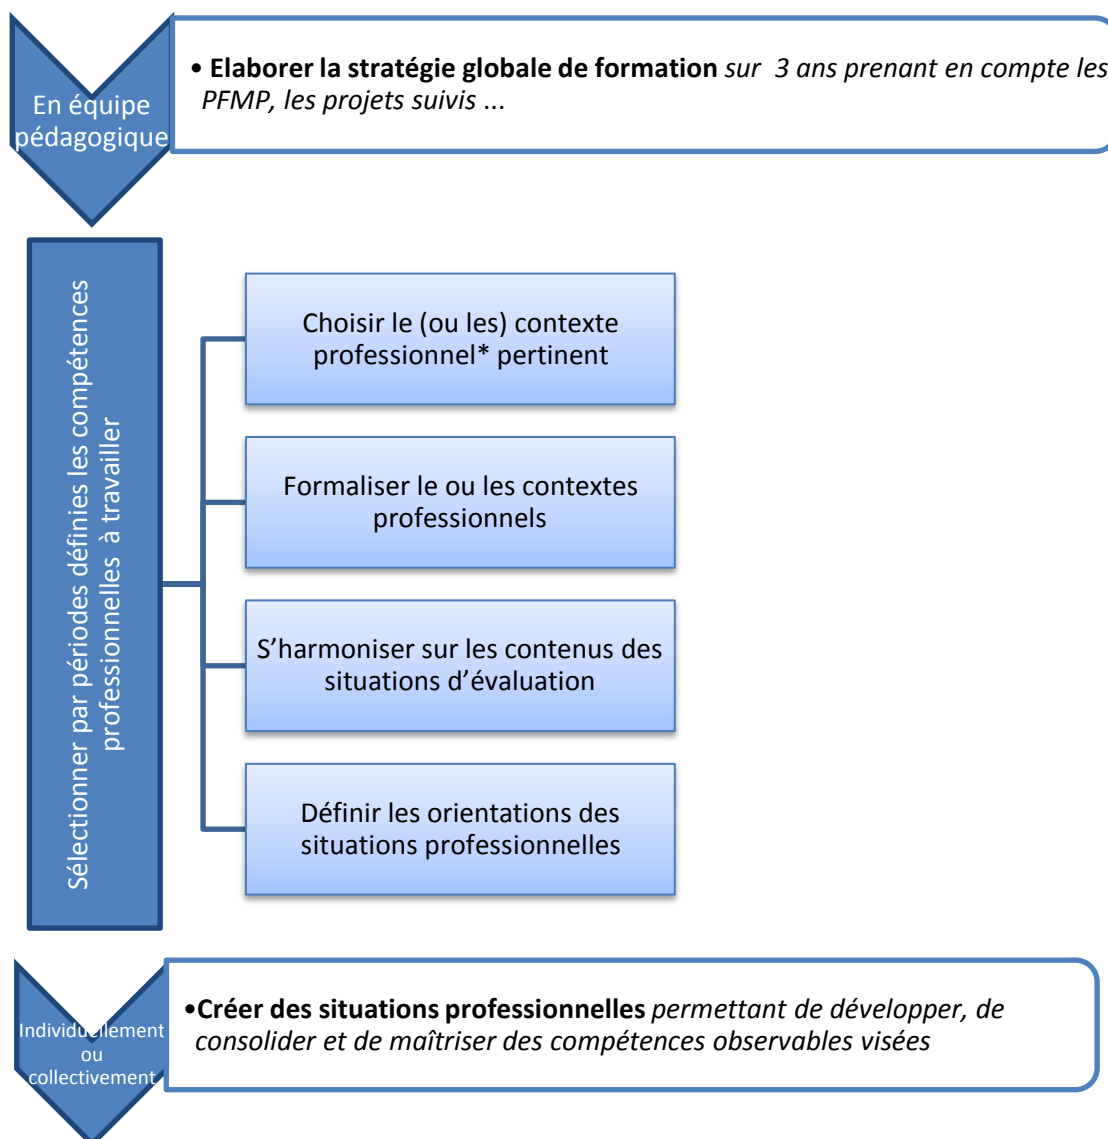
En équipe pédagogique

• **Elaborer la stratégie globale de formation** *sur 3 ans prenant en compte les PFMP, les projets suivis ...*

Sélectionner par périodes définies les compétences professionnelles à travailler

Choisir le (ou les) contexte professionnel* pertinent

Formaliser le ou les contextes professionnels

S'harmoniser sur les contenus des situations d'évaluation

Définir les orientations des situations professionnelles

Individuellement ou collectivement

•**Créer des situations professionnelles** *permettant de développer, de consolider et de maîtriser des compétences observables visées*